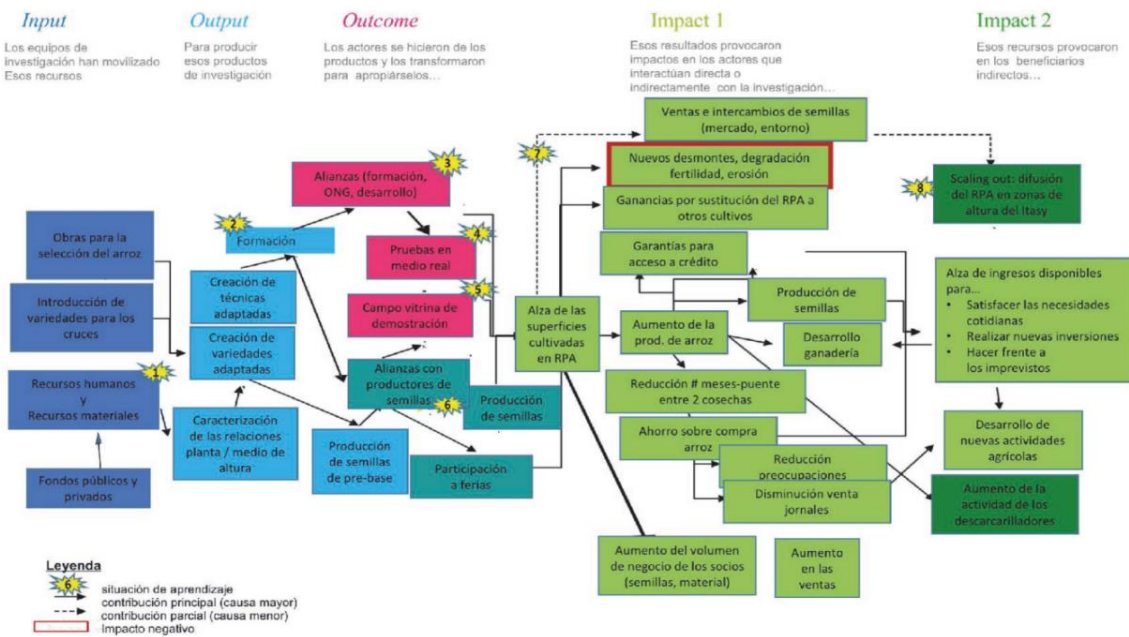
Input
Los equipos de investigación han movilizado Esos recursos

Output
Para producir esos productos de investigación

Outcome
Los actores se hicieron de los productos y los transformaron para apropiárselos...

Impact 1
Esos resultados provocaron impactos en los actores que interactúan directa o indirectamente con la investigación...

Impact 2
Esos recursos provocaron en los beneficiarios indirectos...

Obras para la selección del arroz

Introducción de variedades para los cruces

1
Recursos humanos y Recursos materiales

Fondos públicos y privados

2
Formación

Creación de técnicas adaptadas

Creación de variedades adaptadas

Caracterización de las relaciones planta / medio de altura

Producción de semillas de pre-base

3
Alianzas (formación, ONG, desarrollo)

4
Pruebas en medio real

5
Campo vitrina de demostración

Alianzas con productores de semillas
6

Producción de semillas

Participación a ferias

Alza de las superficies cultivadas en RPA

7

Ventas e intercambios de semillas (mercado, entorno)

Nuevos desmontes, degradación fertilidad, erosión

Ganancias por sustitución del RPA a otros cultivos

Garantías para acceso a crédito

Producción de semillas

Aumento de la prod. de arroz

Desarrollo ganadería

Reducción # meses-puente entre 2 cosechas

Ahorro sobre compra arroz

Reducción preocupaciones

Disminución venta jornales

Aumento del volumen de negocio de los socios (semillas, material)

Aumento en las ventas

8
Scaling out: difusión del RPA en zonas de altura del Itasy

Alza de ingresos disponibles para...
• Satisfacer las necesidades cotidianas
• Realizar nuevas inversiones
• Hacer frente a los imprevistos

Desarrollo de nuevas actividades agrícolas

Aumento de la actividad de los descarcarilladores

Leyenda
6 situación de aprendizaje
contribución principal (causa mayor)
contribución parcial (causa menor)
Impacto negativo